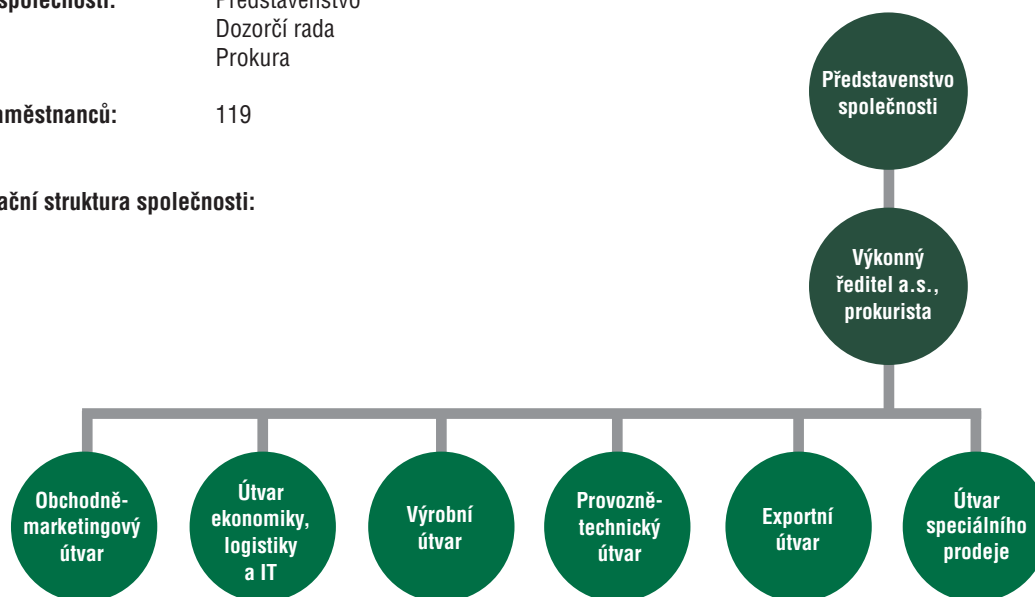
společnosti: Představenstvo
Dozorčí rada
Prokura

zaměstnanců: 119

ační struktura společnosti:

Představenstvo společnosti

Výkonný ředitel a.s., prokurista

Obchodně-marketingový útvar

Útvar ekonomiky, logistiky a IT

Výrobní útvar

Provozně-technický útvar

Exportní útvar

Útvar speciálního prodeje